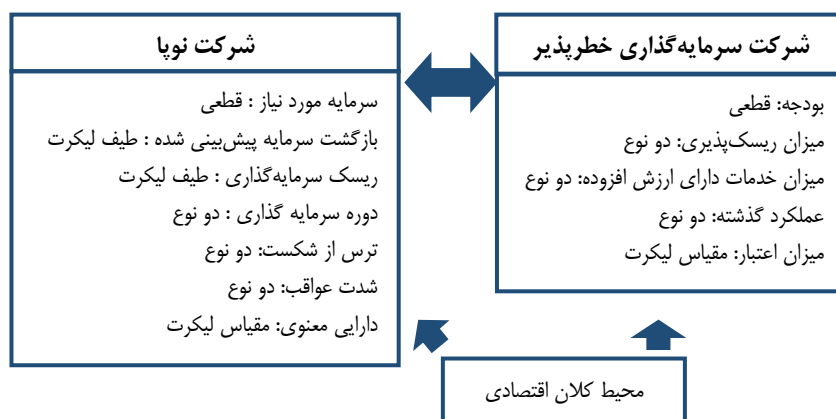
شرکت سرمایه‌گذاری خطرپذیر

بودجه: قطعی
میزان ریسک‌پذیری: دو نوع
میزان خدمات دارای ارزش افزوده: دو نوع
عملکرد گذشته: دو نوع
میزان اعتبار: مقیاس لیکرت

شرکت نوپا

سرمایه مورد نیاز : قطعی
بازگشت سرمایه پیش‌بینی شده : طیف لیکرت
ریسک سرمایه‌گذاری : طیف لیکرت
دوره سرمایه گذاری : دو نوع
ترس از شکست: دو نوع
شدت عواقب: دو نوع
دارایی معنوی: مقیاس لیکرت

محیط کلان اقتصادی